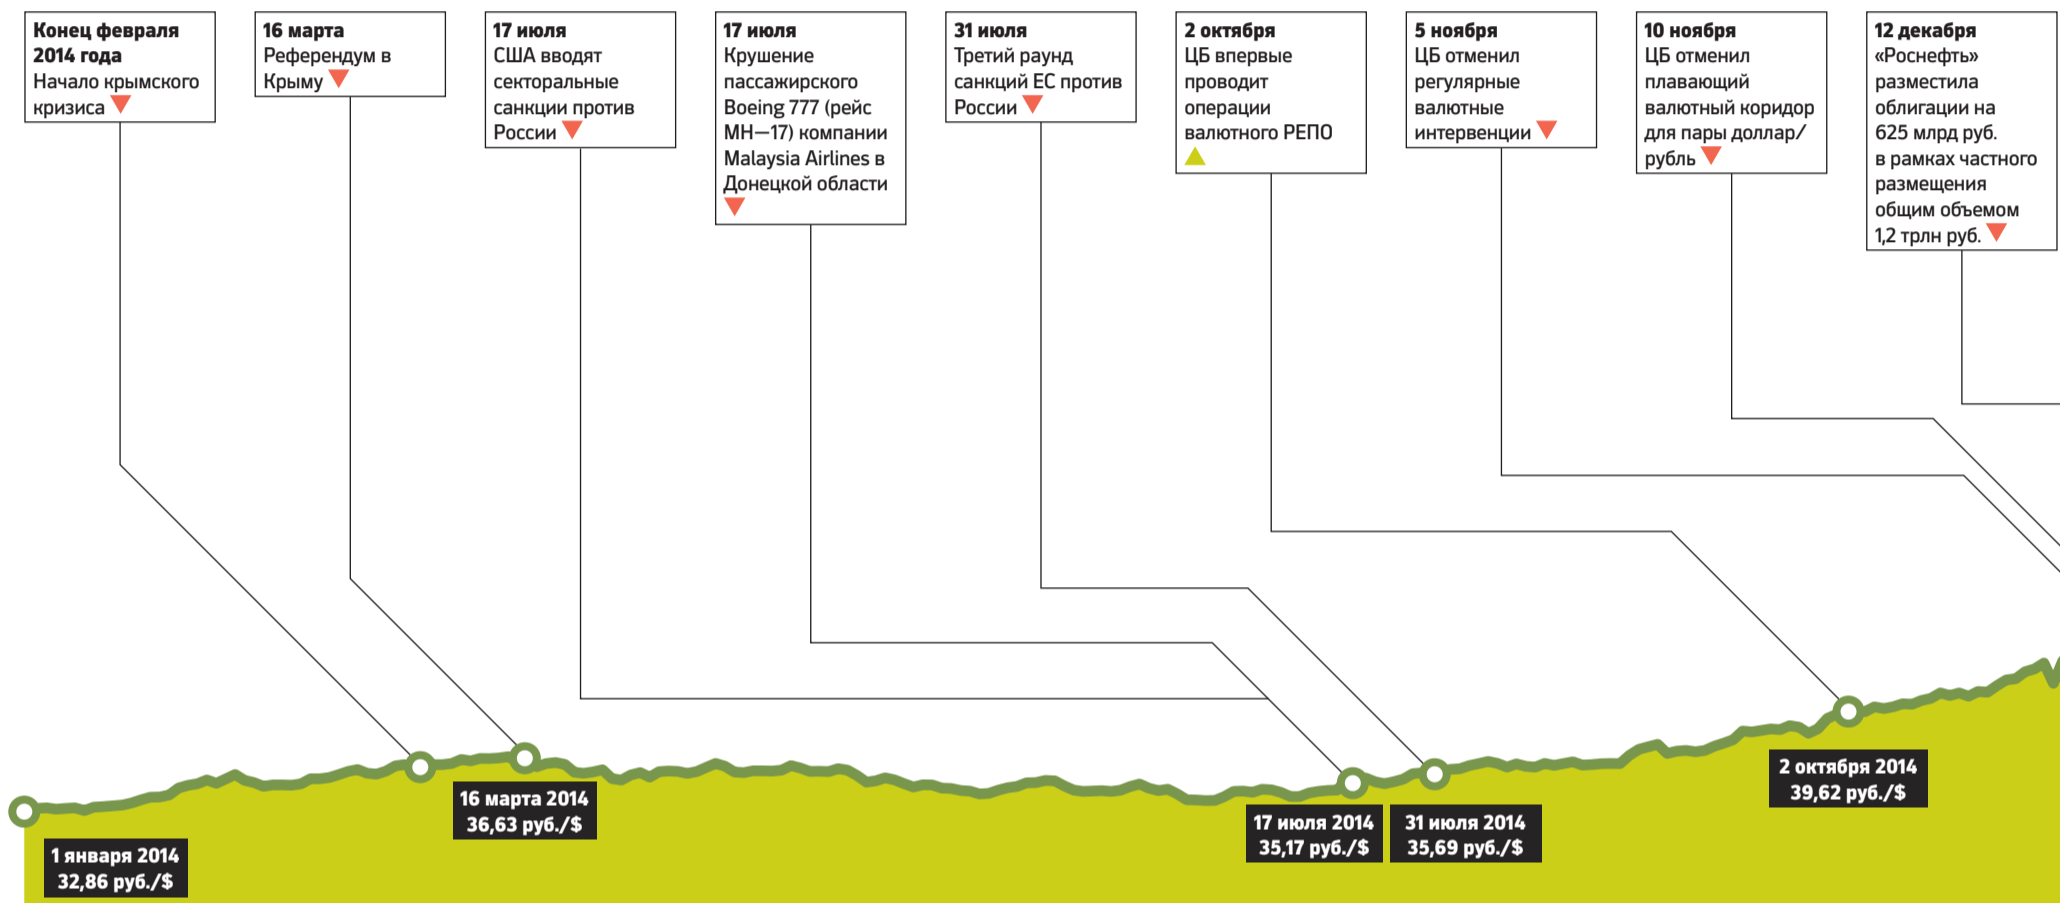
Конец февраля 2014 года
Начало крымского кризиса

16 марта
Референдум в Крыму

17 июля
США вводят секторальные санкции против России

17 июля
Крушение пассажирского Boeing 777 (рейс MH—17) компании Malaysia Airlines в Донецкой области

31 июля
Третий раунд санкций ЕС против России

2 октября
ЦБ впервые проводит операции валютного РЕПО

5 ноября
ЦБ отменил регулярные валютные интервенции

10 ноября
ЦБ отменил плавающий валютный коридор для пары доллар/рубль

12 декабря
«Роснефть» разместила облигации на 625 млрд руб. в рамках частного размещения общим объемом 1,2 трлн руб.

1 января 2014
32,86 руб./$

16 марта 2014
36,63 руб./$

17 июля 2014
35,17 руб./$

31 июля 2014
35,69 руб./$

2 октября 2014
39,62 руб./$